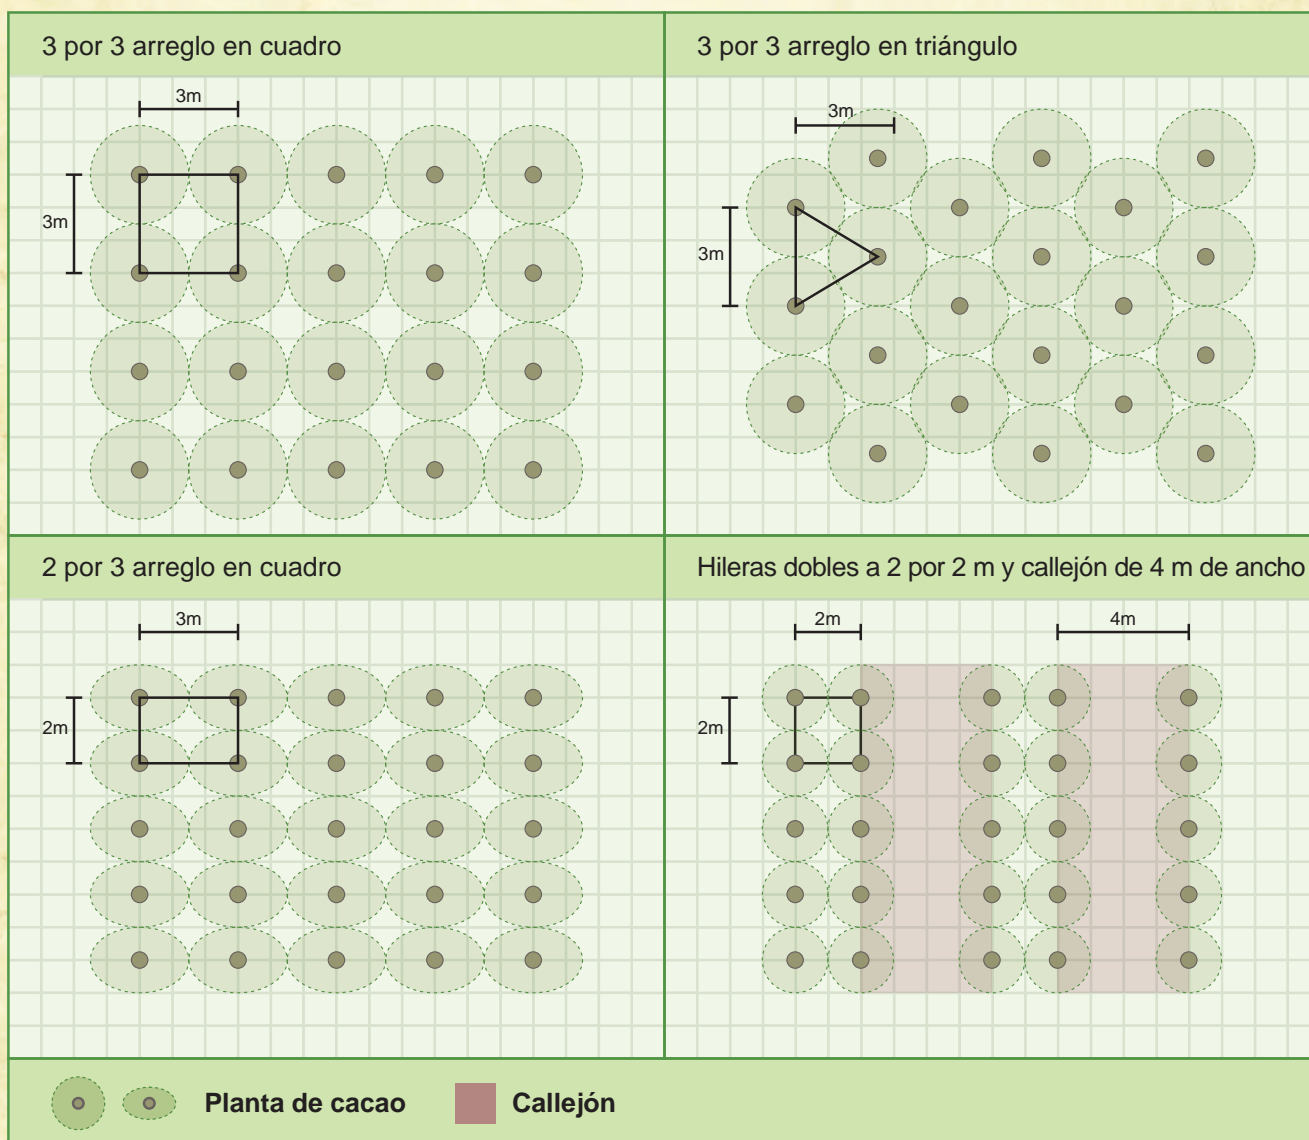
3 por 3 arreglo en cuadro

3m

3m

3 por 3 arreglo en triángulo

3m

3m

2 por 3 arreglo en cuadro

3m

2m

Hileras dobles a 2 por 2 m y callejón de 4 m de ancho

2m

4m

2m

Planta de cacao

Callejón